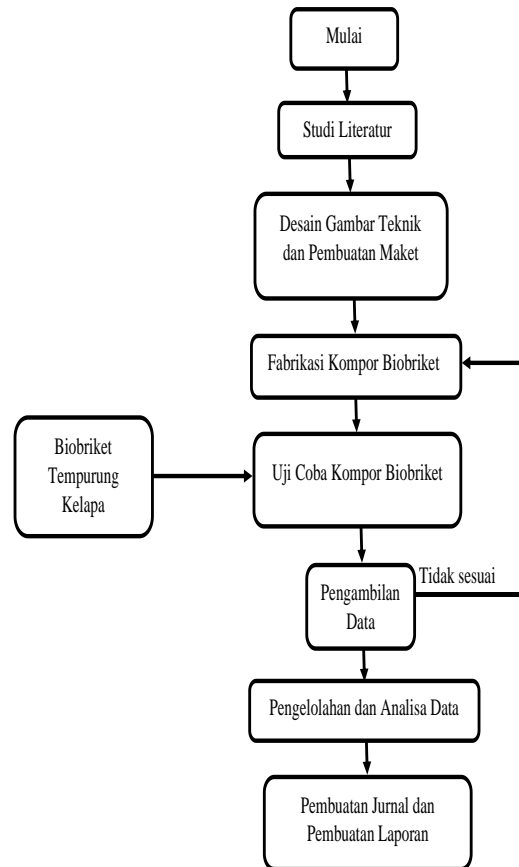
Mulai

Studi Literatur

Desain Gambar Teknik dan Pembuatan Maket

Fabrikasi Kompor Biobriket

Biobriket Tempurung Kelapa

Uji Coba Kompor Biobriket

Pengambilan Data

Tidak sesuai

Pengelolahan dan Analisa Data

Pembuatan Jurnal dan Pembuatan Laporan